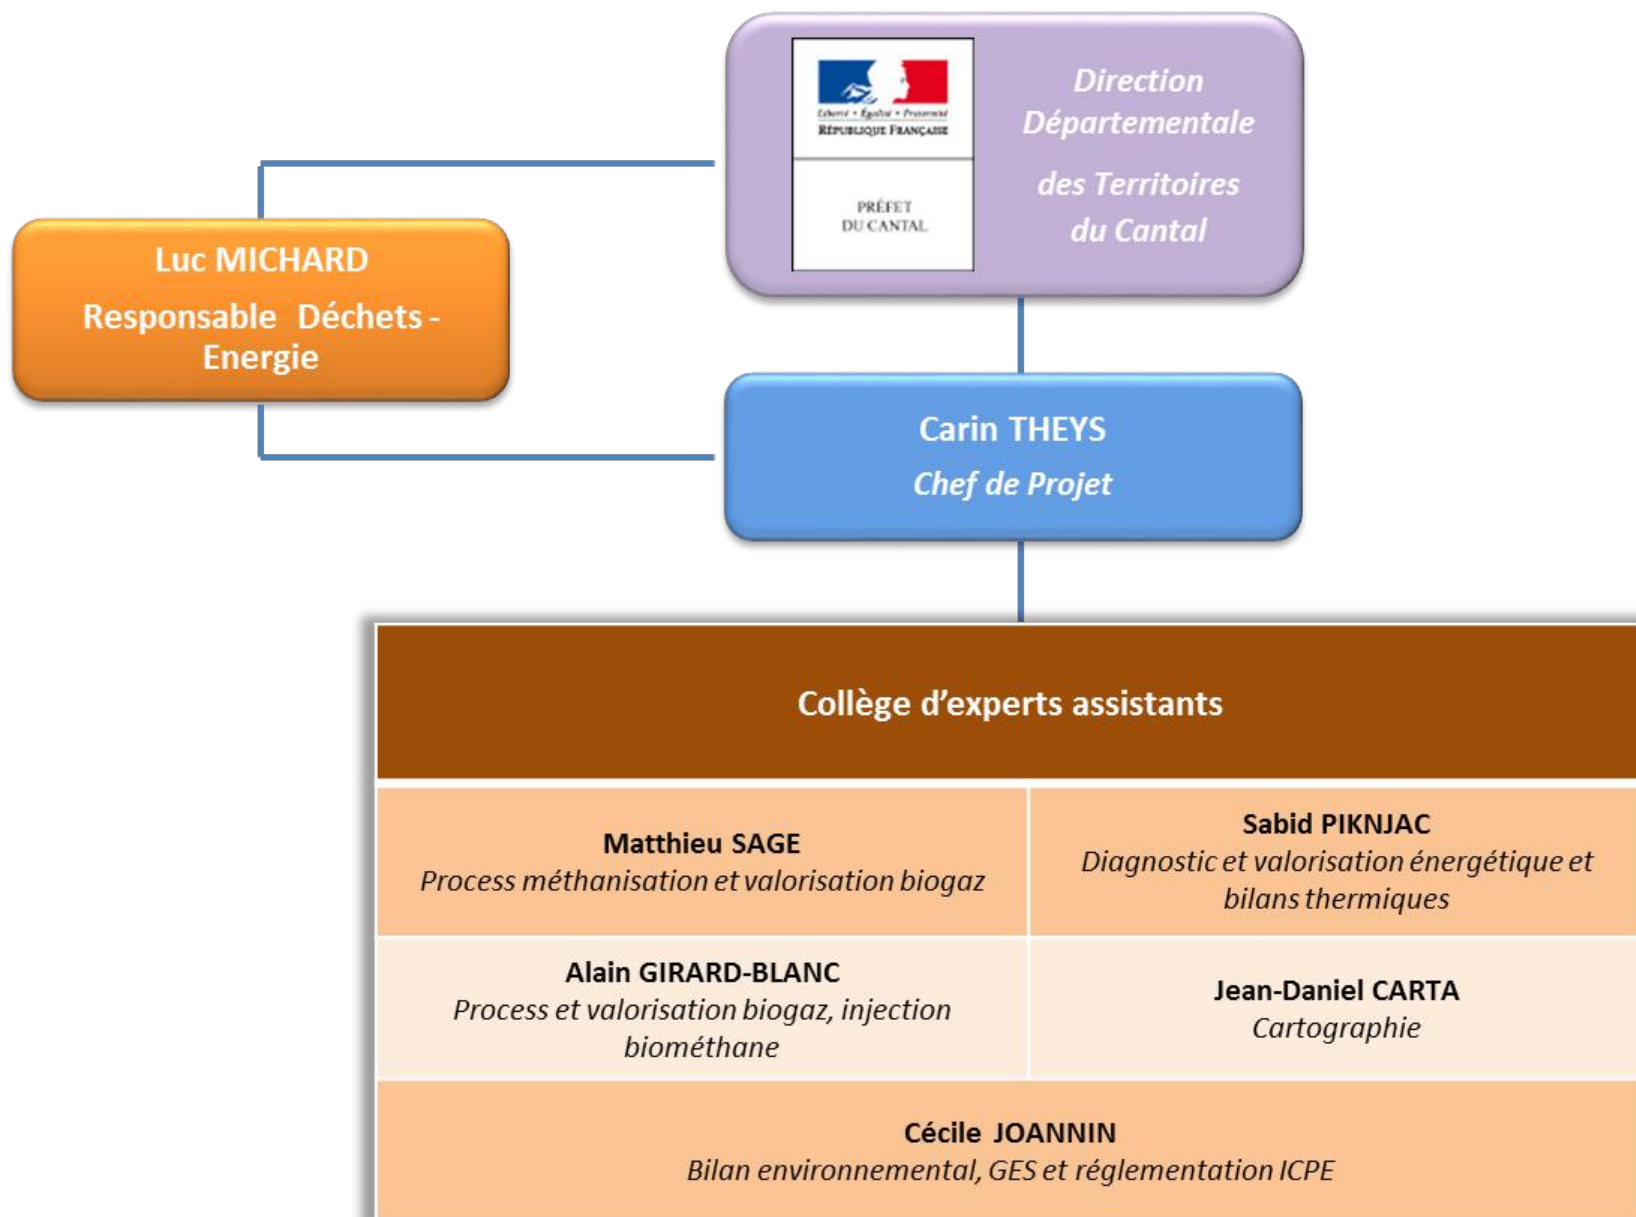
Liberté • Égalité • Fraternité
RÉPUBLIQUE FRANÇAISE

PRÉFET DU CANTAL

Direction Départementale des Territoires du Cantal

Luc MICHARD
Responsable Déchets - Energie

Carin THEYS
Chef de Projet

| Collège d'experts assistants | |
|---|---|
| **Matthieu SAGE** *Process méthanisation et valorisation biogaz* | **Sabid PIKNJAC** *Diagnostic et valorisation énergétique et bilans thermiques* |
| **Alain GIRARD-BLANC** *Process et valorisation biogaz, injection biométhane* | **Jean-Daniel CARTA** *Cartographie* |
| **Cécile JOANNIN** *Bilan environnemental, GES et réglementation ICPE* | |